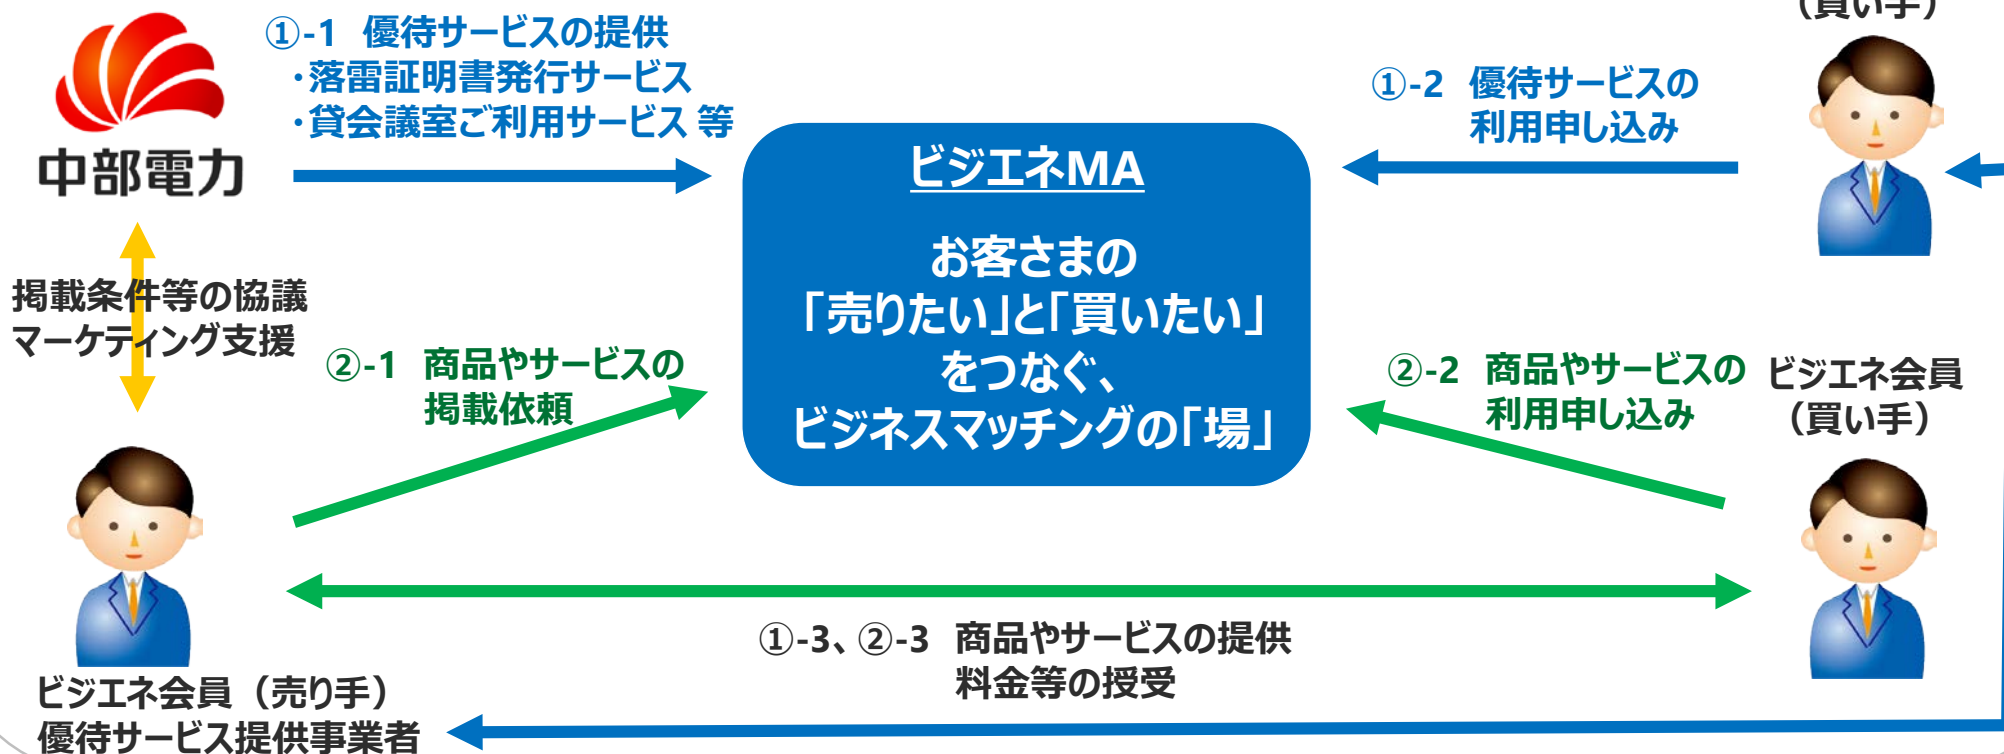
（買い手）

中部電力

①-1 優待サービスの提供
・落雷証明書発行サービス
・貸会議室ご利用サービス 等

①-2 優待サービスの利用申し込み

ビジエネMA

お客さまの「売りたい」と「買いたい」をつなぐ、ビジネスマッチングの「場」

掲載条件等の協議
マーケティング支援

②-1 商品やサービスの掲載依頼

②-2 商品やサービスの利用申し込み

ビジエネ会員（買い手）

①-3、②-3 商品やサービスの提供
料金等の授受

ビジエネ会員（売り手）
優待サービス提供事業者